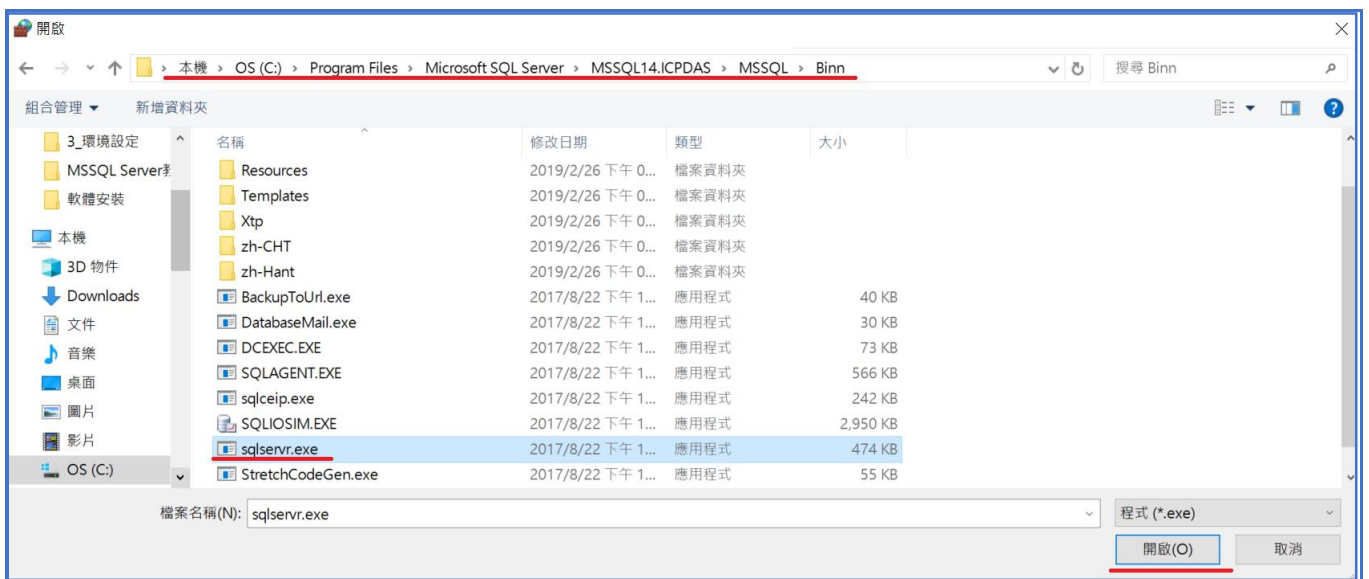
開啟

本機 › OS (C:) › Program Files › Microsoft SQL Server › MSSQL14.ICPDAS › MSSQL › Binn

搜尋 Binn

組合管理 ▾　新增資料夾

3_環境設定
MSSQL Server教
軟體安裝
本機
3D 物件
Downloads
文件
音樂
桌面
圖片
影片
OS (C:)

| 名稱 | 修改日期 | 類型 | 大小 |
|---|---|---|---|
| Resources | 2019/2/26 下午 0... | 檔案資料夾 | |
| Templates | 2019/2/26 下午 0... | 檔案資料夾 | |
| Xtp | 2019/2/26 下午 0... | 檔案資料夾 | |
| zh-CHT | 2019/2/26 下午 0... | 檔案資料夾 | |
| zh-Hant | 2019/2/26 下午 0... | 檔案資料夾 | |
| BackupToUrl.exe | 2017/8/22 下午 1... | 應用程式 | 40 KB |
| DatabaseMail.exe | 2017/8/22 下午 1... | 應用程式 | 30 KB |
| DCEXEC.EXE | 2017/8/22 下午 1... | 應用程式 | 73 KB |
| SQLAGENT.EXE | 2017/8/22 下午 1... | 應用程式 | 566 KB |
| sqlceip.exe | 2017/8/22 下午 1... | 應用程式 | 242 KB |
| SQLIOSIM.EXE | 2017/8/22 下午 1... | 應用程式 | 2,950 KB |
| sqlservr.exe | 2017/8/22 下午 1... | 應用程式 | 474 KB |
| StretchCodeGen.exe | 2017/8/22 下午 1... | 應用程式 | 55 KB |

檔案名稱(N): sqlservr.exe
程式 (*.exe)
開啟(O)　取消